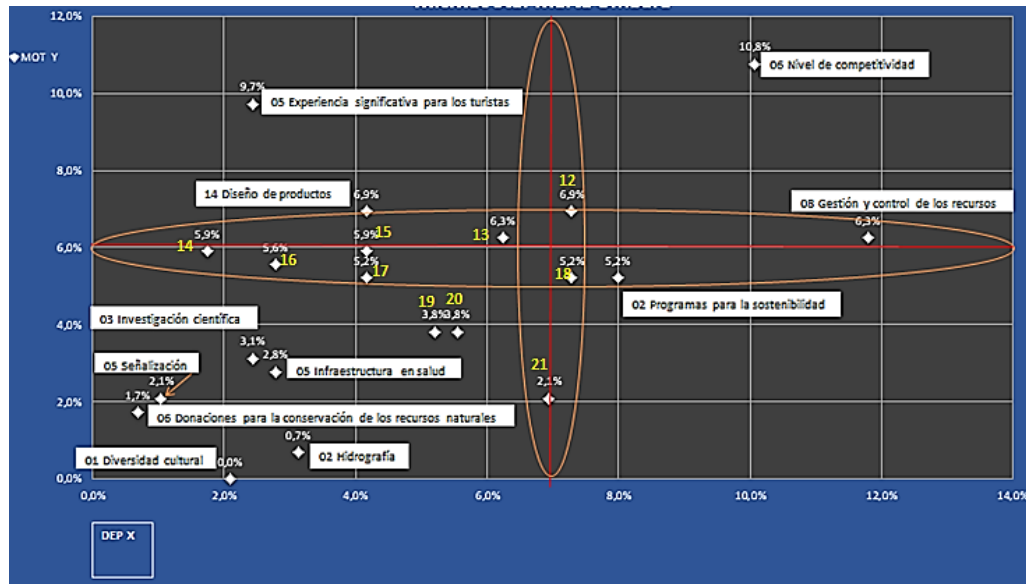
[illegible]

12,0%
10,0%
8,0%
6,0%
4,0%
2,0%
0,0%

MOT Y

10,8%
06 Nivel de competitividad

9,7%
05 Experiencia significativa para los turistas

12
6,9%
14 Diseño de productos
6,9%

08 Gestión y control de los recursos
6,3%

6,3%
13
5,9%
14
5,6%
16
5,9%
15
5,2%
17
5,2%
18
5,2%

02 Programas para la sostenibilidad

19
20
3,8%
3,8%

03 Investigación científica

3,1%
2,8%
05 Infraestructura en salud

05 Señalización
2,1%
1,7%

21
2,1%

06 Donaciones para la conservación de los recursos naturales

0,7%
02 Hidrografía

01 Diversidad cultural
0,0%

0,0%
2,0%
4,0%
6,0%
8,0%
10,0%
12,0%
14,0%

DEP X